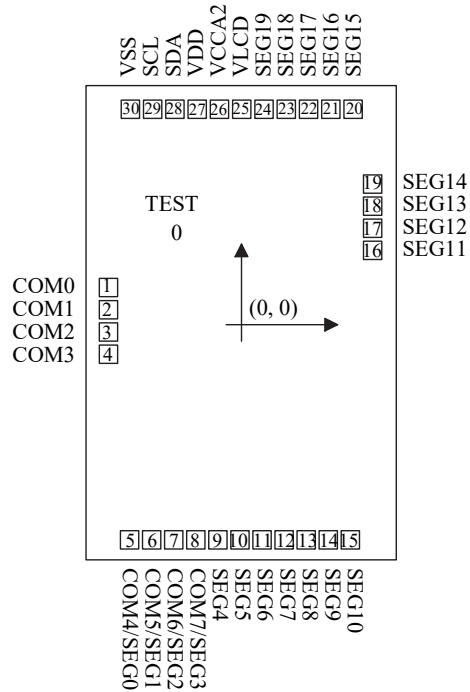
VSS SCL SDA VDD VCCA2 VLCD SEG19 SEG18 SEG17 SEG16 SEG15

30 29 28 27 26 25 24 23 22 21 20

19 SEG14
18 SEG13
17 SEG12
16 SEG11

TEST
0

COM0 1
COM1 2
COM2 3
COM3 4

(0, 0)

5 6 7 8 9 10 11 12 13 14 15

COM4/SEG0 COM5/SEG1 COM6/SEG2 COM7/SEG3 SEG4 SEG5 SEG6 SEG7 SEG8 SEG9 SEG10